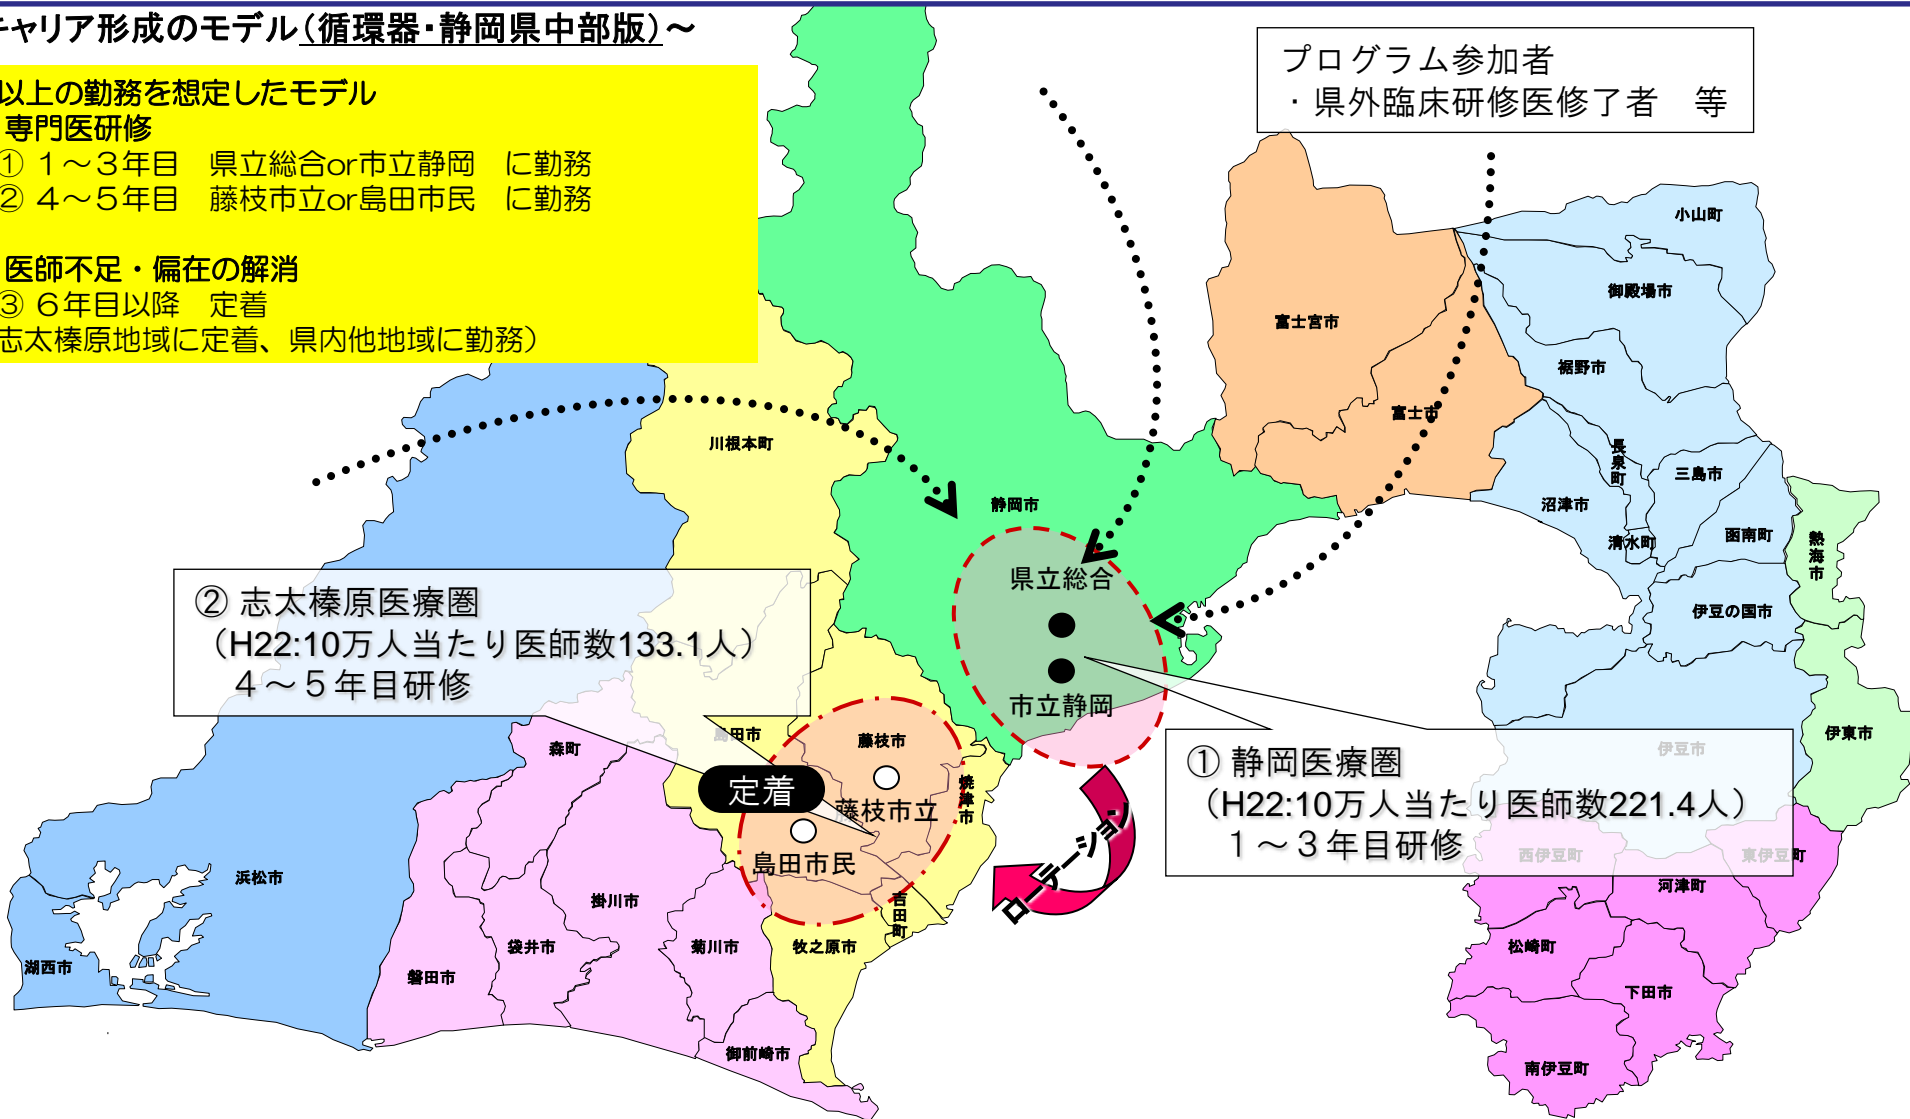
ャリア形成のモデル（循環器・静岡県中部版）～

以上の勤務を想定したモデル
専門医研修
① １～３年目　県立総合or市立静岡　に勤務
② ４～５年目　藤枝市立or島田市民　に勤務

医師不足・偏在の解消
③ ６年目以降　定着
志太榛原地域に定着、県内他地域に勤務）

プログラム参加者
・県外臨床研修医修了者　等

小山町
御殿場市
富士宮市
裾野市
富士市
長泉町
三島市
沼津市
清水町
函南町
熱海市
伊豆の国市
川根本町
静岡市
県立総合
市立静岡
② 志太榛原医療圏
（H22:10万人当たり医師数133.1人）
４～５年目研修
島田市
藤枝市
森町
定着
藤枝市立
焼津市
島田市民
浜松市
掛川市
吉田町
袋井市
菊川市
牧之原市
湖西市
磐田市
御前崎市
ローテーション
① 静岡医療圏
（H22:10万人当たり医師数221.4人）
１～３年目研修
伊豆市
伊東市
西伊豆町
東伊豆町
河津町
松崎町
下田市
南伊豆町